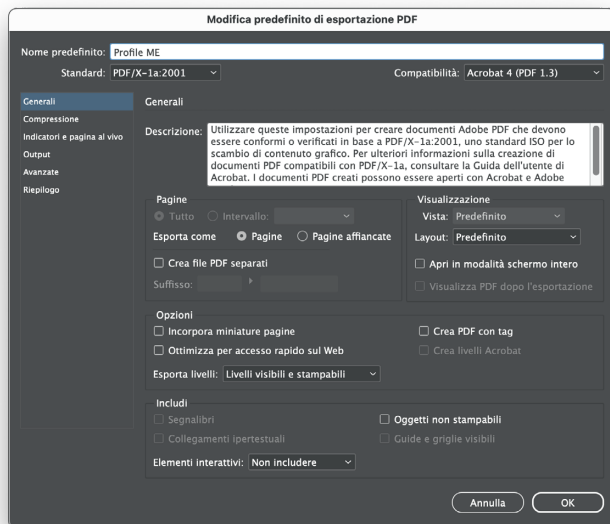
Modifica predefinito di esportazione PDF

Nome predefinito: Profile ME

Standard: PDF/X-1a:2001

Compatibilità: Acrobat 4 (PDF 1.3)

Generali
Compressione
Indicatori e pagina al vivo
Output
Avanzate
Riepilogo

Generali

Descrizione: Utilizzare queste impostazioni per creare documenti Adobe PDF che devono essere conformi o verificati in base a PDF/X-1a:2001, uno standard ISO per lo scambio di contenuto grafico. Per ulteriori informazioni sulla creazione di documenti PDF compatibili con PDF/X-1a, consultare la Guida dell'utente di Acrobat. I documenti PDF creati possono essere aperti con Acrobat e Adobe

Pagine
Tutto
Intervallo:
Esporta come
Pagine
Pagine affiancate
Crea file PDF separati
Suffisso:

Visualizzazione
Vista: Predefinito
Layout: Predefinito
Apri in modalità schermo intero
Visualizza PDF dopo l'esportazione

Opzioni
Incorpora miniature pagine
Ottimizza per accesso rapido sul Web
Crea PDF con tag
Crea livelli Acrobat
Esporta livelli: Livelli visibili e stampabili

Includi
Segnalibri
Collegamenti ipertestuali
Oggetti non stampabili
Guide e griglie visibili
Elementi interattivi: Non includere

Annulla
OK